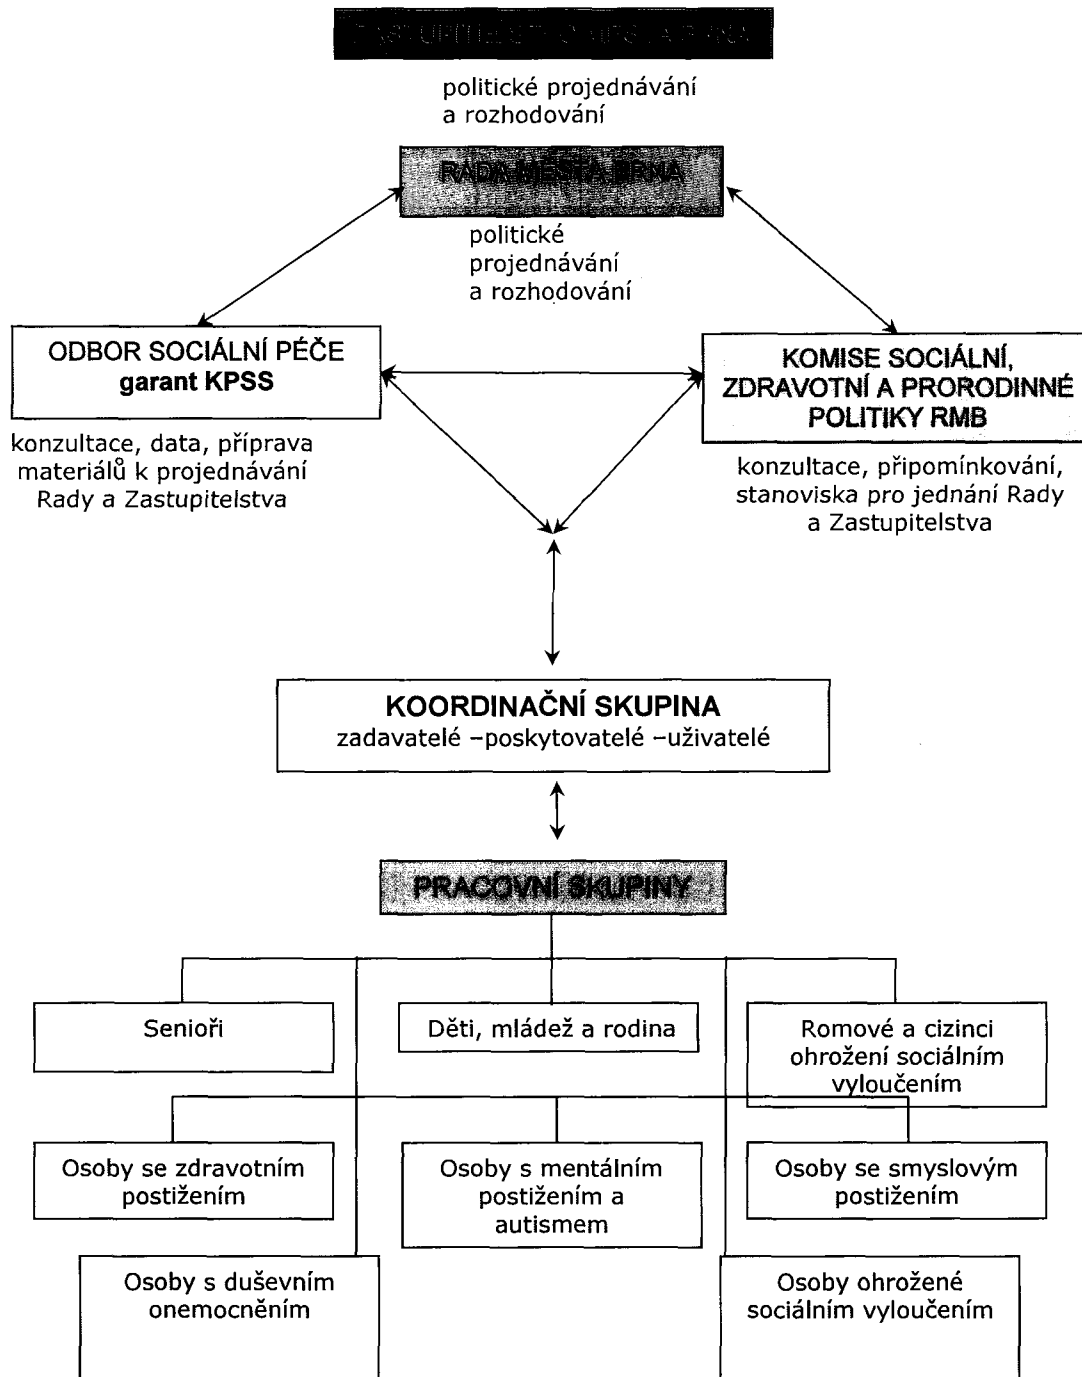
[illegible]

politické projednávání a rozhodování

RADA MĚSTA BRNA

politické projednávání a rozhodování

ODBOR SOCIÁLNÍ PÉČE
garant KPSS

konzultace, data, příprava materiálů k projednávání Rady a Zastupitelstva

KOMISE SOCIÁLNÍ, ZDRAVOTNÍ A PRORODINNÉ POLITIKY RMB

konzultace, připomínkování, stanoviska pro jednání Rady a Zastupitelstva

KOORDINAČNÍ SKUPINA
zadavatelé –poskytovatelé –uživatelé

PRACOVNÍ SKUPINY

Senioři

Děti, mládež a rodina

Romové a cizinci ohrožení sociálním vyloučením

Osoby se zdravotním postižením

Osoby s mentálním postižením a autismem

Osoby se smyslovým postižením

Osoby s duševním onemocněním

Osoby ohrožené sociálním vyloučením